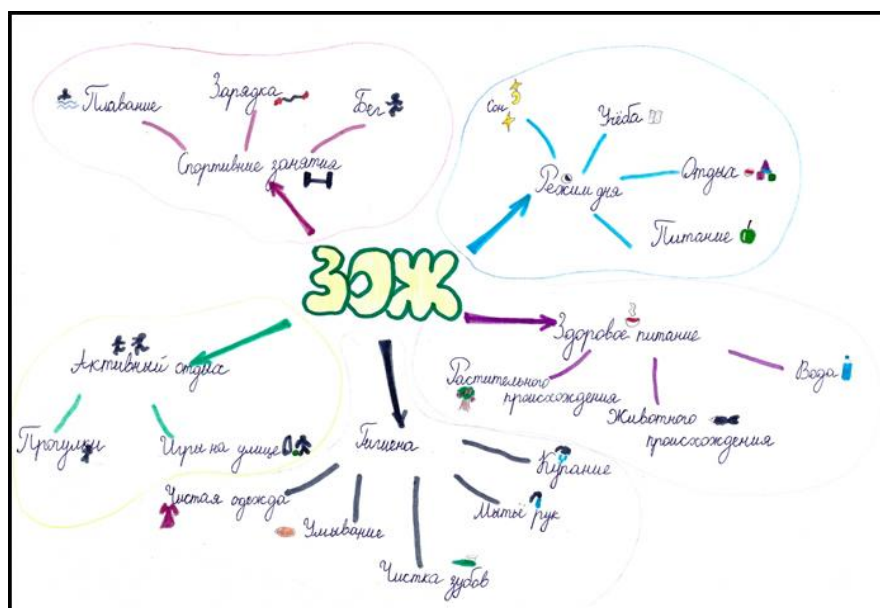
ЗОЖ

Плавание
Зарядка
Бег
Спортивные занятия

Сон
Учёба
Режим дня
Отдых
Питание

Активный отдых
Прогулки
Игры на улице

Гигиена
Чистая одежда
Умывание
Чистка зубов
Мытьё рук
Купание

Здоровое питание
Растительного происхождения
Животного происхождения
Вода